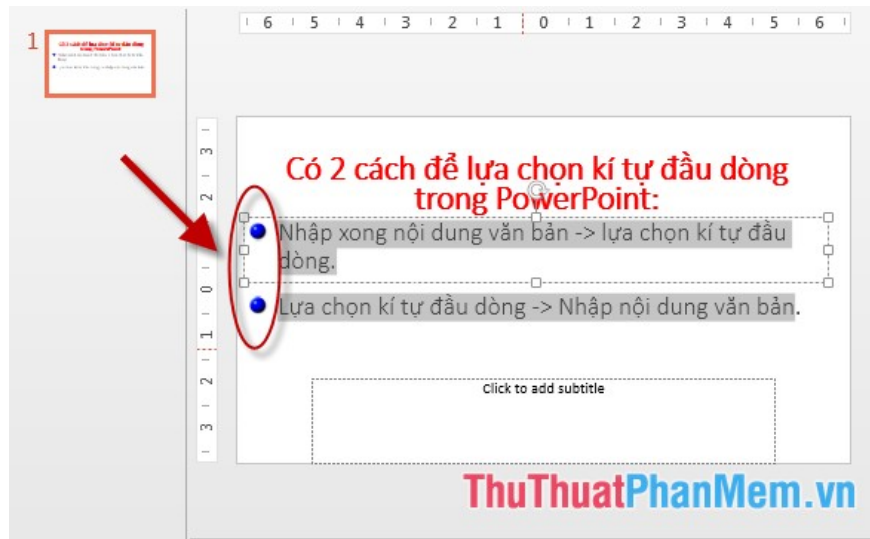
1

6 5 4 3 2 1 0 1 2 3 4 5 6

3 2 1 0 1 2 3

Có 2 cách để lựa chọn kí tự đầu dòng trong PowerPoint:

Nhập xong nội dung văn bản -> lựa chọn kí tự đầu dòng.

Lựa chọn kí tự đầu dòng -> Nhập nội dung văn bản.

Click to add subtitle

ThuThuatPhanMem.vn